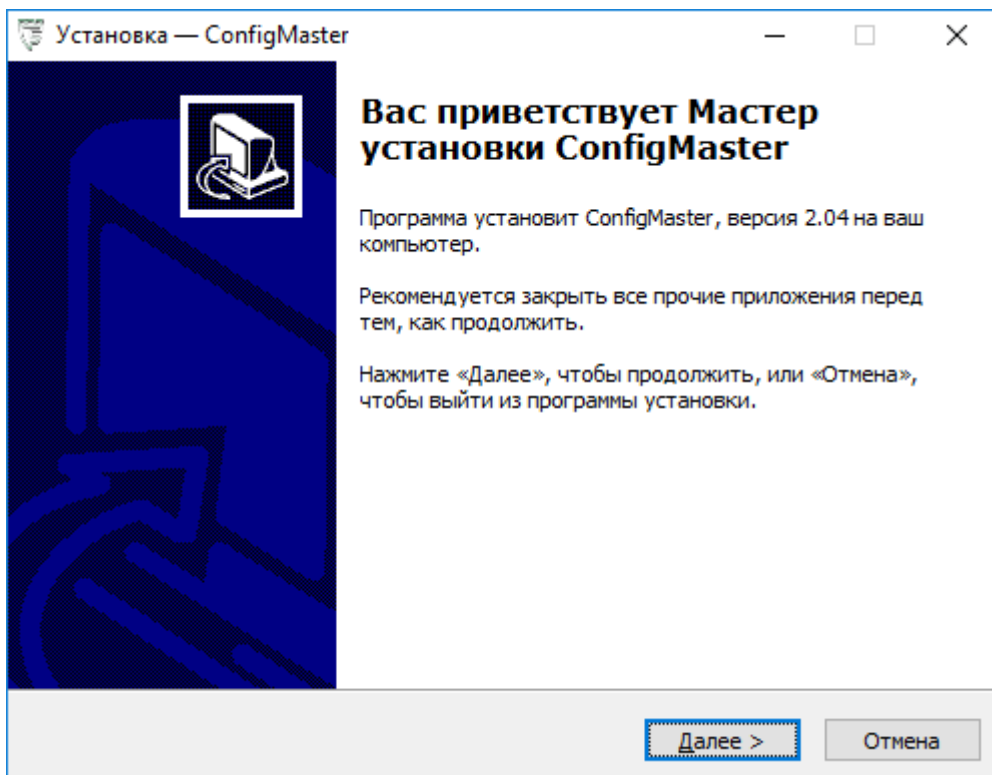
Установка — ConfigMaster

Вас приветствует Мастер установки ConfigMaster

Программа установит ConfigMaster, версия 2.04 на ваш компьютер.

Рекомендуется закрыть все прочие приложения перед тем, как продолжить.

Нажмите «Далее», чтобы продолжить, или «Отмена», чтобы выйти из программы установки.

Далее >

Отмена